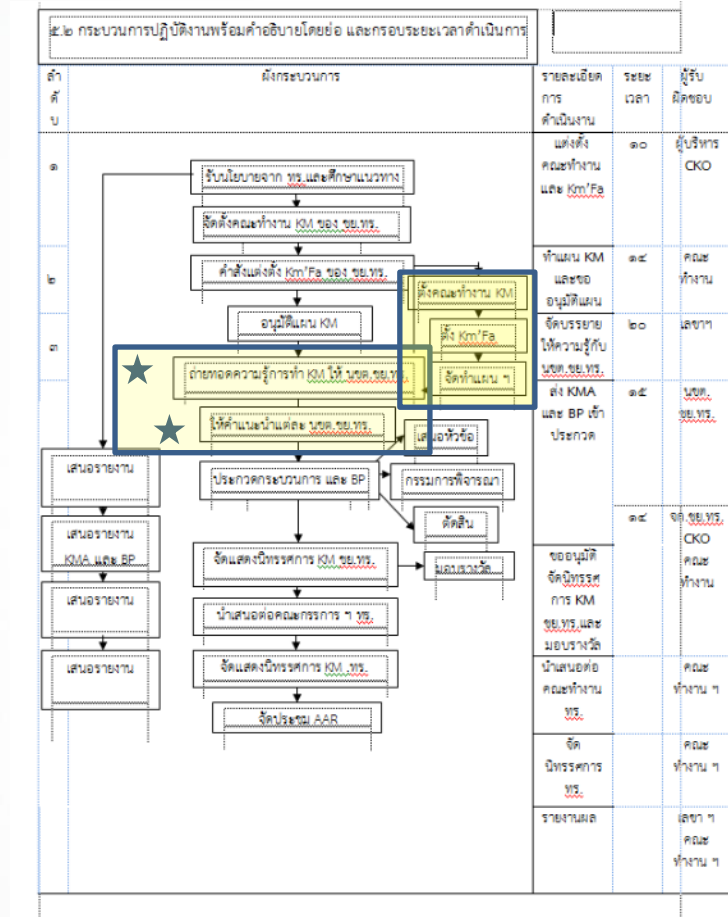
๕.๒ กระบวนการปฏิบัติงานพร้อมคำอธิบายโดยย่อ และกรอบระยะเวลาดำเนินการ

| ลำดับ | ผังกระบวนการ | รายละเอียดการดำเนินงาน | ระยะเวลา | ผู้รับผิดชอบ |
|---|---|---|---|---|
| ๑ | | แต่งตั้งคณะทำงาน และ Km'Fa | ๑๐ | ผู้บริหาร CKO |
| ๒ | | ทำแผน KM และขออนุมัติแผน | ๑๔ | คณะทำงาน |
| ๓ | | จัดบรรยายให้ความรู้กับ นขต.ขย.ทร. | ๒๐ | เลขาฯ |
| | | ส่ง KMA และ BP เข้าประกวด | ๑๕ | นขต.ขย.ทร. |
| | | ขออนุมัติจัดนิทรรศการ KM ขย.ทร.และมอบรางวัล | ๑๔ | จก.ขย.ทร. CKO คณะทำงาน |
| | | นำเสนอต่อคณะทำงาน ทร. | | คณะทำงาน ฯ |
| | | จัดนิทรรศการ ทร. | | คณะทำงาน ฯ |
| | | รายงานผล | | เลขา ฯ คณะทำงาน ฯ |

รับนโยบายจาก ทร.และศึกษาแนวทาง

จัดตั้งคณะทำงาน KM ของ ขย.ทร.

คำสั่งแต่งตั้ง Km'Fa ของ ขย.ทร.

ตั้งคณะทำงาน KM

ตั้ง Km'Fa

จัดทำแผน ฯ

อนุมัติแผน KM

ถ่ายทอดความรู้การทำ KM ให้ นขต.ขย.ทร.

ให้คำแนะนำแต่ละ นขต.ขย.ทร.

เสนอหัวข้อ

ประกวดกระบวนการ และ BP

กรรมการพิจารณา

ตัดสิน

จัดแสดงนิทรรศการ KM ขย.ทร.

มอบรางวัล

นำเสนอต่อคณะกรรการ ฯ ทร.

จัดแสดงนิทรรศการ KM ทร.

จัดประชุม AAR

เสนอรายงาน

เสนอรายงาน KMA และ BP

เสนอรายงาน

เสนอรายงาน